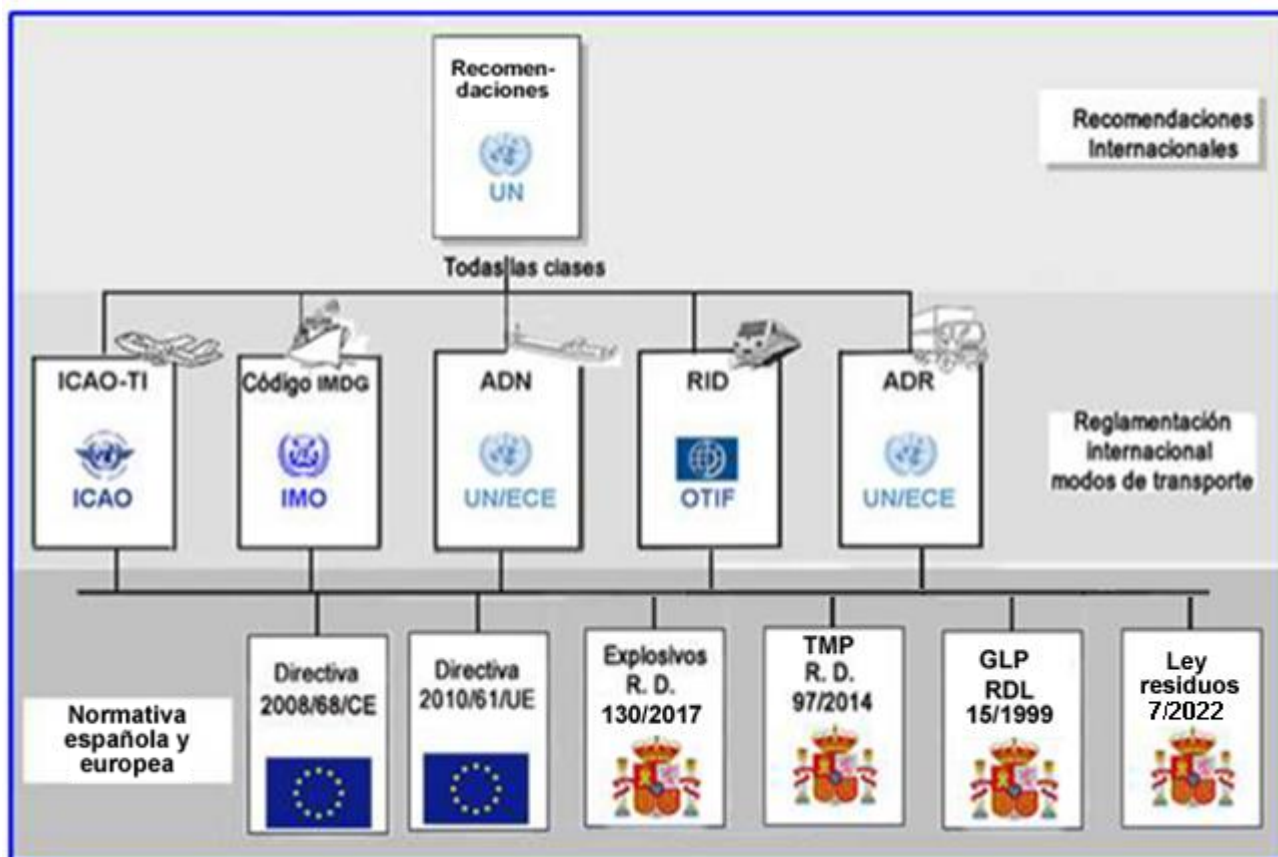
Recomendaciones

UN

Recomendaciones Internacionales

Todas las clases

ICAO-TI

ICAO

Código IMDG

IMO

ADN

UN/ECE

RID

OTIF

ADR

UN/ECE

Reglamentación internacional modos de transporte

Normativa española y europea

Directiva 2008/68/CE

Directiva 2010/61/UE

Explosivos R. D. 130/2017

TMP R. D. 97/2014

GLP RDL 15/1999

Ley residuos 7/2022